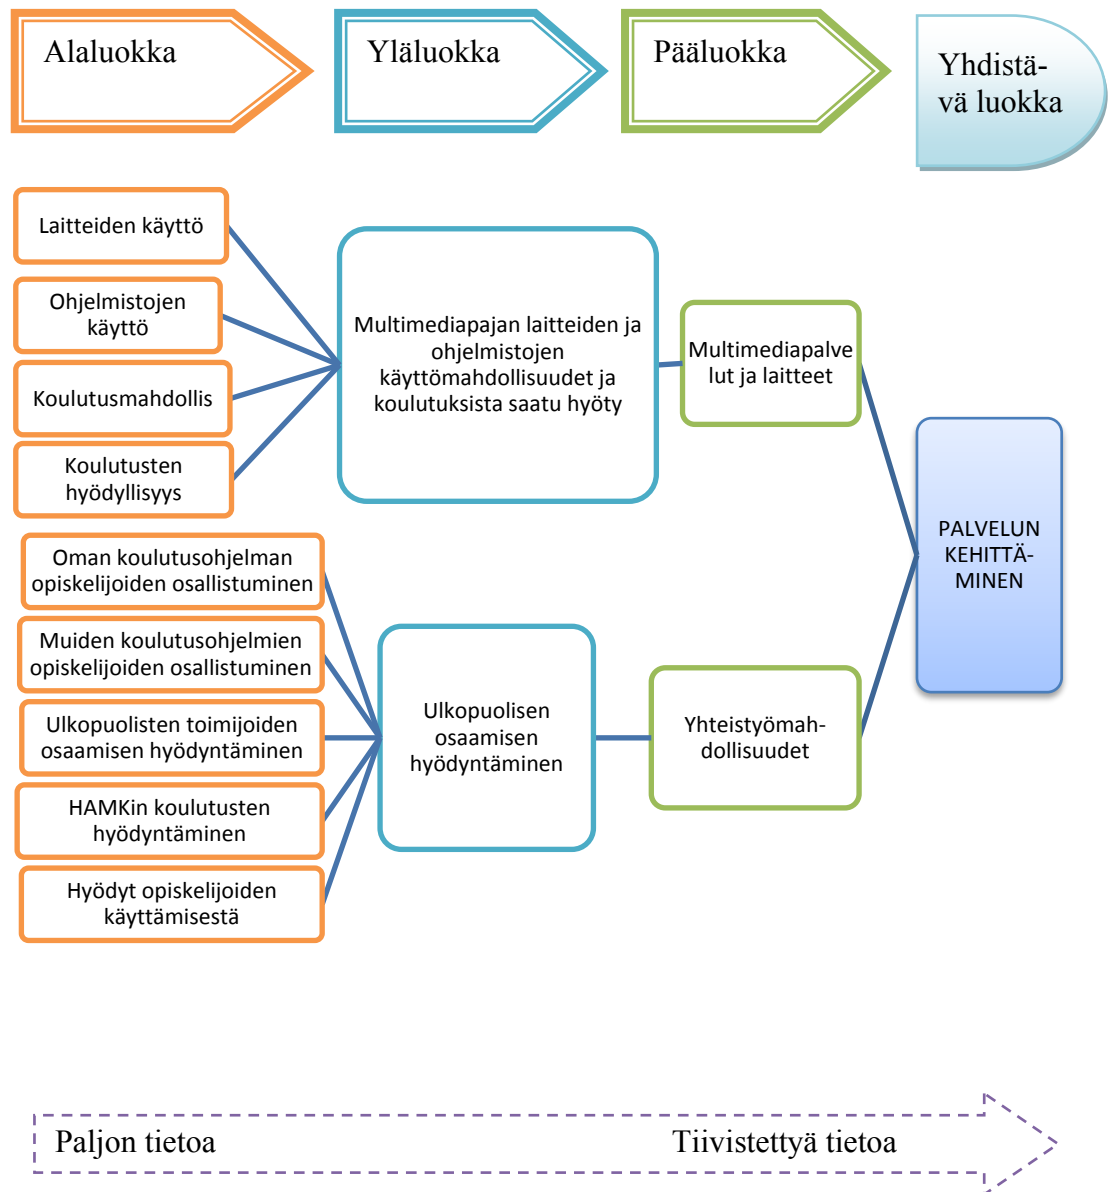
Alaluokka

Yläluokka

Pääluokka

Yhdistävä luokka

Laitteiden käyttö

Ohjelmistojen käyttö

Koulutusmahdollis

Koulutusten hyödyllisyys

Multimediapajan laitteiden ja ohjelmistojen käyttömahdollisuudet ja koulutuksista saatu hyöty

Multimediapalvelut ja laitteet

PALVELUN KEHITTÄMINEN

Oman koulutusohjelman opiskelijoiden osallistuminen

Muiden koulutusohjelmien opiskelijoiden osallistuminen

Ulkopuolisten toimijoiden osaamisen hyödyntäminen

HAMKin koulutusten hyödyntäminen

Hyödyt opiskelijoiden käyttämisestä

Ulkopuolisen osaamisen hyödyntäminen

Yhteistyömahdollisuudet

Paljon tietoa

Tiivistettyä tietoa